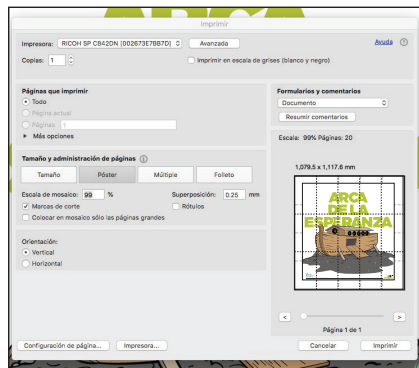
Imprimir

Impresora: RICOH SP C842DN (002673E7BB7D)
Avanzada
Ayuda
Copias: 1
Imprimir en escala de grises (blanco y negro)

Páginas que imprimir
Todo
Página actual
Páginas: 1
Más opciones

Formularios y comentarios
Documento
Resumir comentarios

Escala: 99% Páginas: 20

Tamaño y administración de páginas
Tamaño
Póster
Múltiple
Folleto

Escala de mosaico: 99 %
Superposición: 0.25 mm
Marcas de corte
Rótulos
Colocar en mosaico sólo las páginas grandes

1,079.5 x 1,117.6 mm

ARCA DE LA ESPERANZA

Orientación:
Vertical
Horizontal

<
>
Página 1 de 1

Configuración de página...
Impresora...
Cancelar
Imprimir